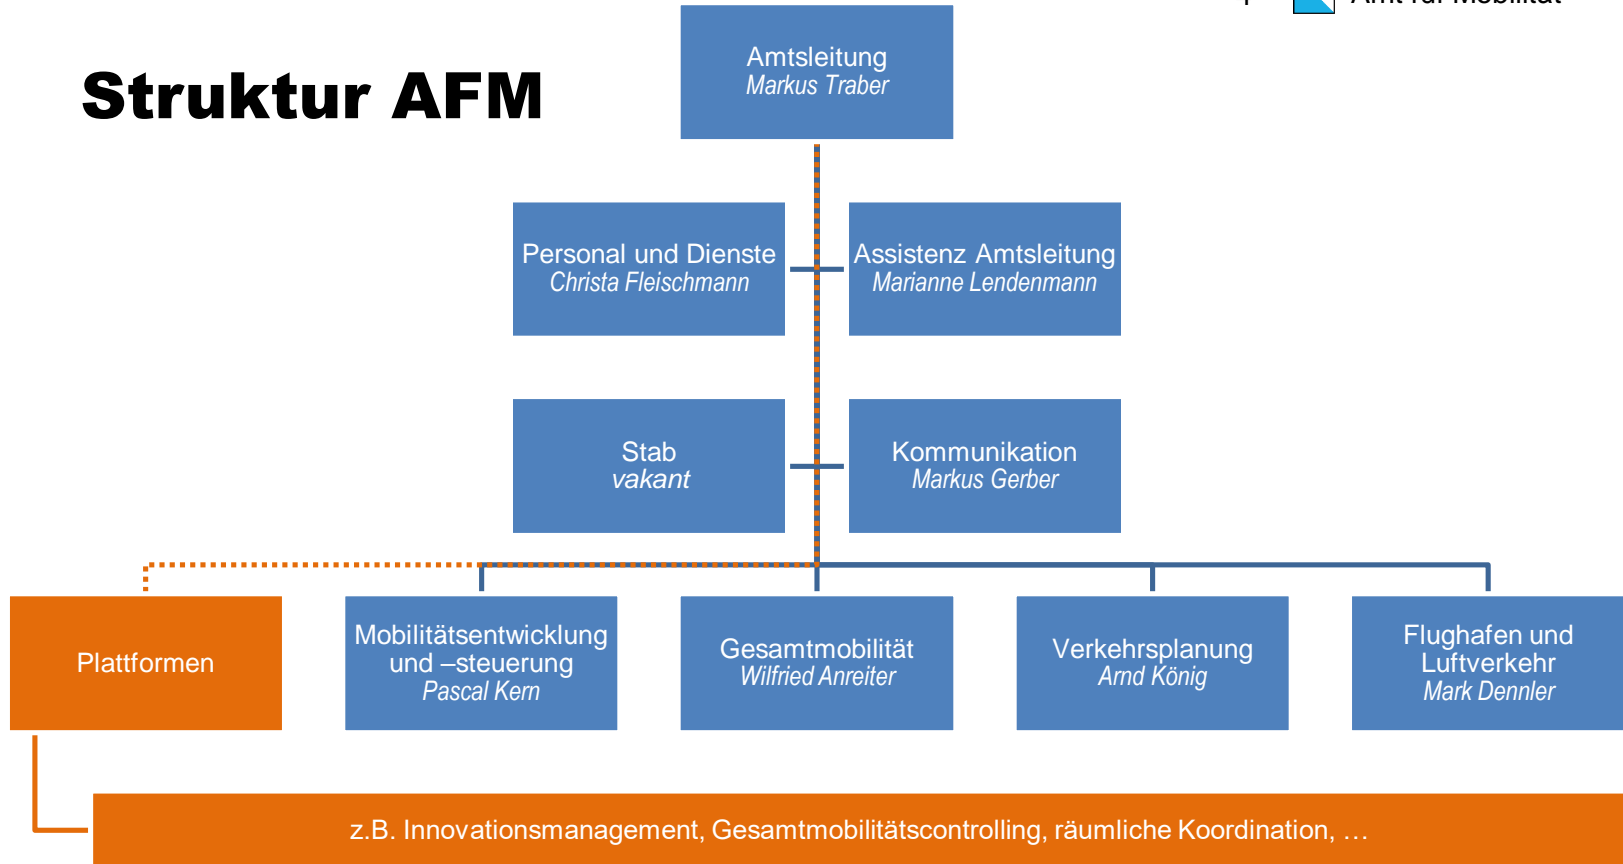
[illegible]

Struktur AFM

Amtsleitung
*Markus Traber*

Personal und Dienste
*Christa Fleischmann*

Assistenz Amtsleitung
*Marianne Lendenmann*

Stab
*vakant*

Kommunikation
*Markus Gerber*

Plattformen

Mobilitätsentwicklung und –steuerung
*Pascal Kern*

Gesamtmobilität
*Wilfried Anreiter*

Verkehrsplanung
*Arnd König*

Flughafen und Luftverkehr
*Mark Dennler*

z.B. Innovationsmanagement, Gesamtmobilitätscontrolling, räumliche Koordination, …